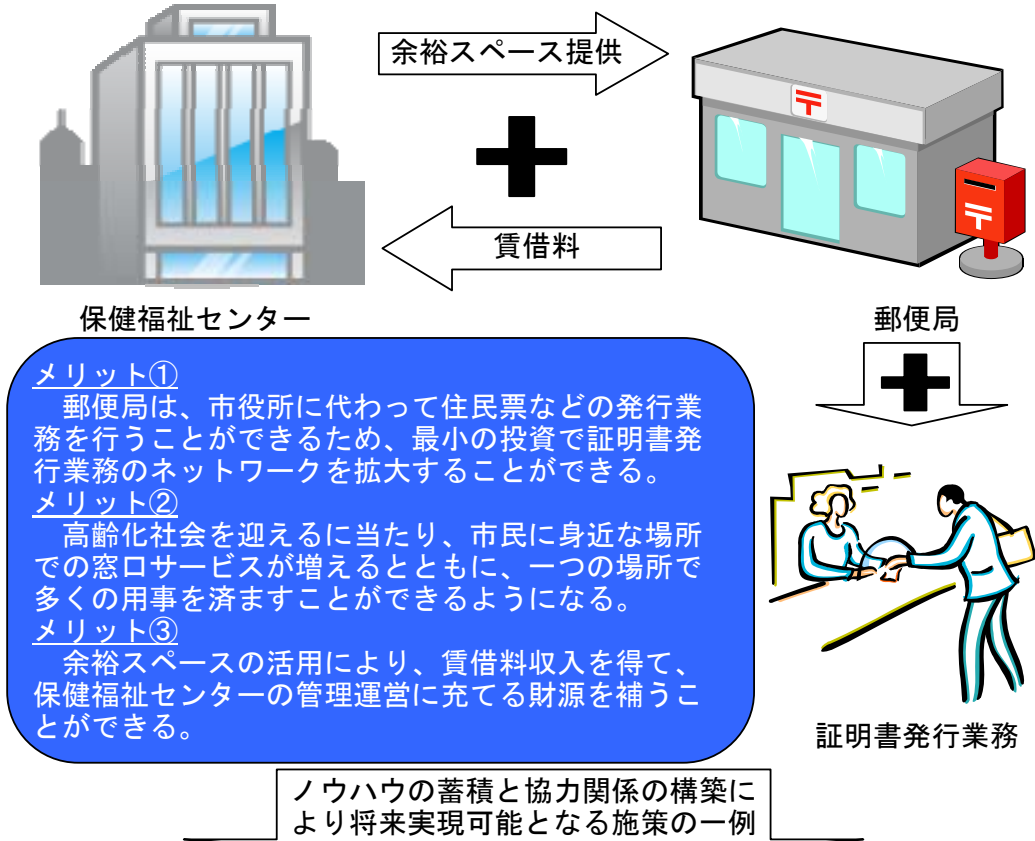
余裕スペース提供

賃借料

保健福祉センター

郵便局

メリット①
郵便局は、市役所に代わって住民票などの発行業務を行うことができるため、最小の投資で証明書発行業務のネットワークを拡大することができる。
メリット②
高齢化社会を迎えるに当たり、市民に身近な場所での窓口サービスが増えるとともに、一つの場所で多くの用事を済ますことができるようになる。
メリット③
余裕スペースの活用により、賃借料収入を得て、保健福祉センターの管理運営に充てる財源を補うことができる。

証明書発行業務

ノウハウの蓄積と協力関係の構築により将来実現可能となる施策の一例